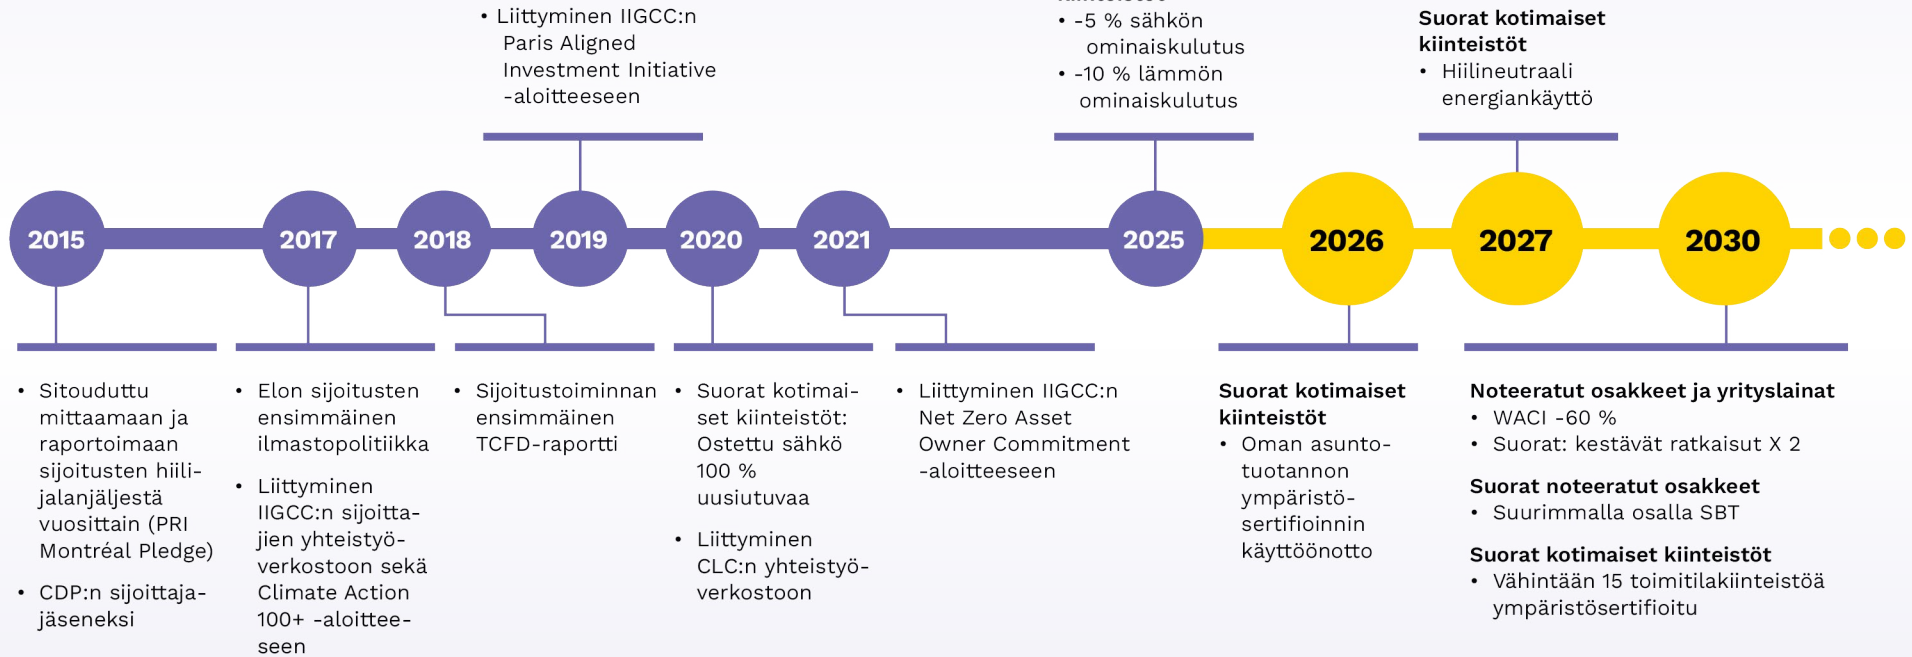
• Liittyminen IIGCC:n Paris Aligned Investment Initiative -aloitteeseen

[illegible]
• -5 % sähkön ominaiskulutus
• -10 % lämmön ominaiskulutus

Suorat kotimaiset kiinteistöt
• Hiilineutraali energiankäyttö

2015

2017

2018

2019

2020

2021

2025

2026

2027

2030

• Sitouduttu mittaamaan ja raportoimaan sijoitusten hiilijalanjäljestä vuosittain (PRI Montréal Pledge)
• CDP:n sijoittajajäseneksi

• Elon sijoitusten ensimmäinen ilmastopolitiikka
• Liittyminen IIGCC:n sijoittajien yhteistyöverkostoon sekä Climate Action 100+ -aloitteeseen

• Sijoitustoiminnan ensimmäinen TCFD-raportti

• Suorat kotimaiset kiinteistöt: Ostettu sähkö 100 % uusiutuvaa
• Liittyminen CLC:n yhteistyöverkostoon

• Liittyminen IIGCC:n Net Zero Asset Owner Commitment -aloitteeseen

Suorat kotimaiset kiinteistöt
• Oman asuntotuotannon ympäristösertifioinnin käyttöönotto

Noteeratut osakkeet ja yrityslainat
• WACI -60 %
• Suorat: kestävät ratkaisut X 2

Suorat noteeratut osakkeet
• Suurimmalla osalla SBT

Suorat kotimaiset kiinteistöt
• Vähintään 15 toimitilakiinteistöä ympäristösertifioitu